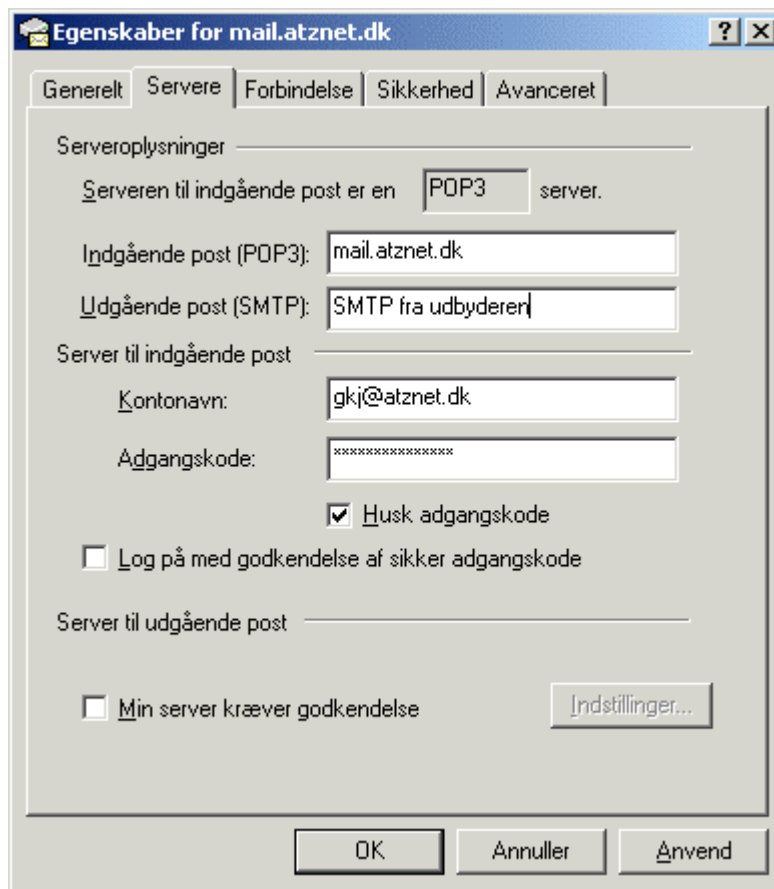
Egenskaber for mail.atznet.dk ? ×

Generelt Servere Forbindelse Sikkerhed Avanceret

Serveroplysninger

Serveren til indgående post er en POP3 server.

Indgående post (POP3): mail.atznet.dk

Udgående post (SMTP): SMTP fra udbyderen

Server til indgående post

Kontonavn: gkj@atznet.dk

Adgangskode: ***************

Husk adgangskode

Log på med godkendelse af sikker adgangskode

Server til udgående post

Min server kræver godkendelse

Indstillinger...

OK Annuller Anvend